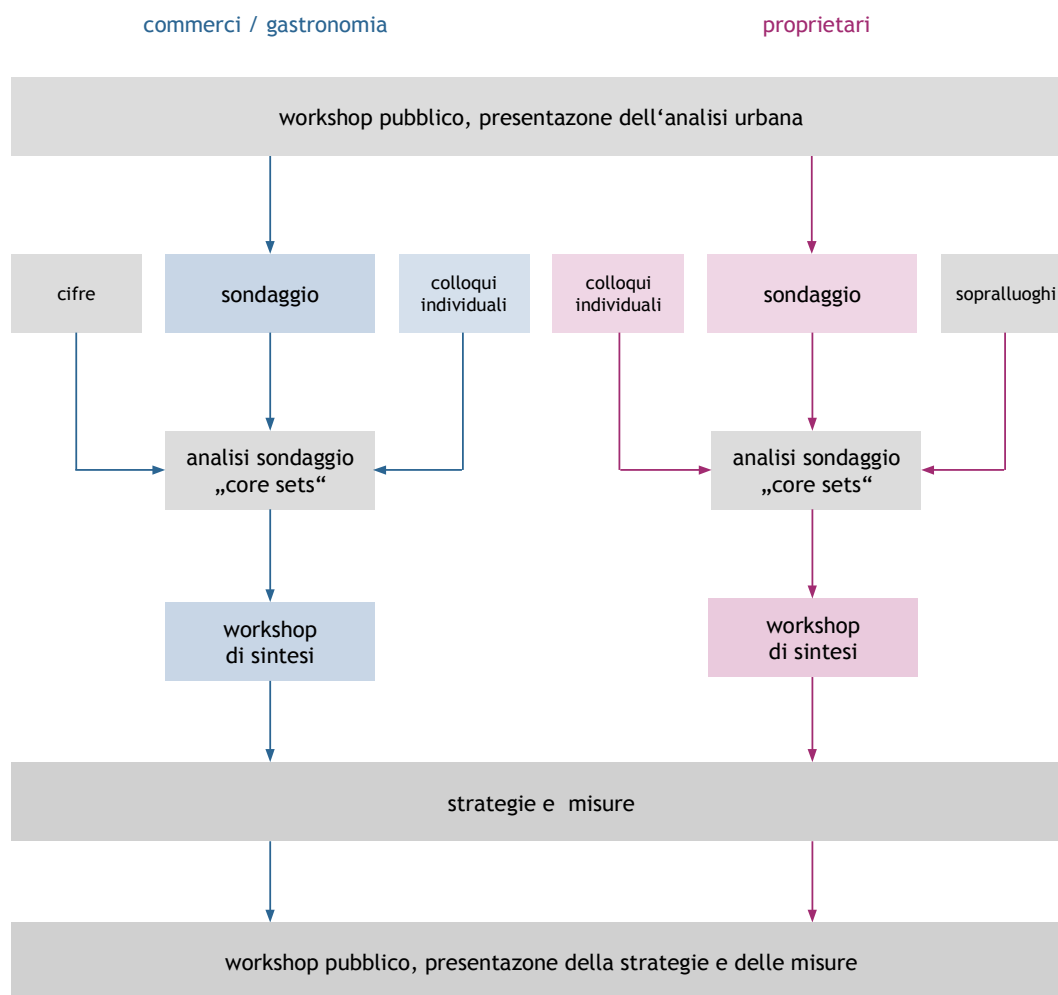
commerci / gastronomia

proprietari

workshop pubblico, presentazone dell‘analisi urbana

cifre

sondaggio

colloqui individuali

colloqui individuali

sondaggio

sopralluoghi

analisi sondaggio „core sets“

analisi sondaggio „core sets“

workshop di sintesi

workshop di sintesi

strategie e misure

workshop pubblico, presentazone della strategie e delle misure